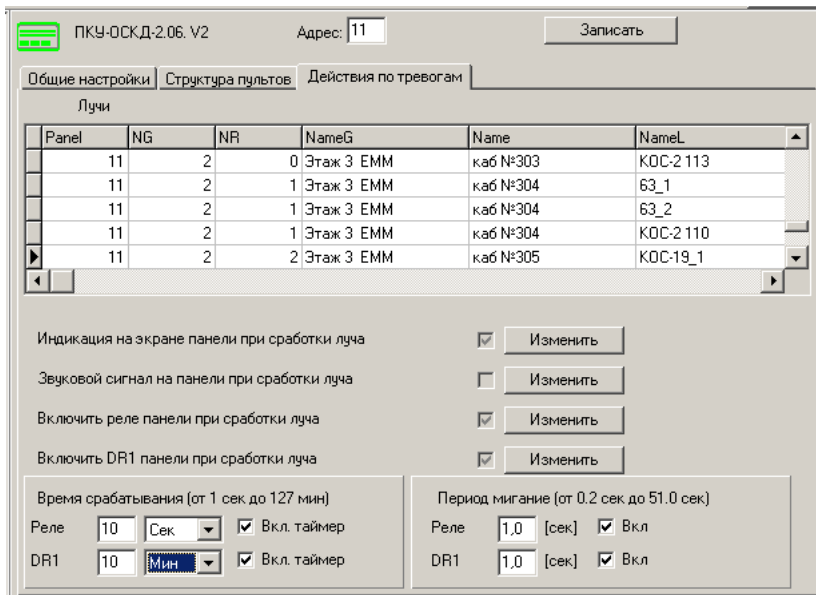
ПКУ-ОСКД-2.06. V2

Адрес: 11

Записать

Общие настройки | Структура пультов | Действия по тревогам

Лучи

| Panel | NG | NR | NameG | Name | NameL |
|---|---|---|---|---|---|
| 11 | 2 | 0 | Этаж 3 ЕММ | каб №303 | КОС-2 113 |
| 11 | 2 | 1 | Этаж 3 ЕММ | каб №304 | 63_1 |
| 11 | 2 | 1 | Этаж 3 ЕММ | каб №304 | 63_2 |
| 11 | 2 | 1 | Этаж 3 ЕММ | каб №304 | КОС-2 110 |
| 11 | 2 | 2 | Этаж 3 ЕММ | каб №305 | КОС-19_1 |

Индикация на экране панели при сработки луча Изменить

Звуковой сигнал на панели при сработки луча Изменить

Включить реле панели при сработки луча Изменить

Включить DR1 панели при сработки луча Изменить

Время срабатывания (от 1 сек до 127 мин)

Реле 10 Сек Вкл. таймер

DR1 10 Мин Вкл. таймер

Период мигание (от 0.2 сек до 51.0 сек)

Реле 1,0 [сек] Вкл

DR1 1,0 [сек] Вкл